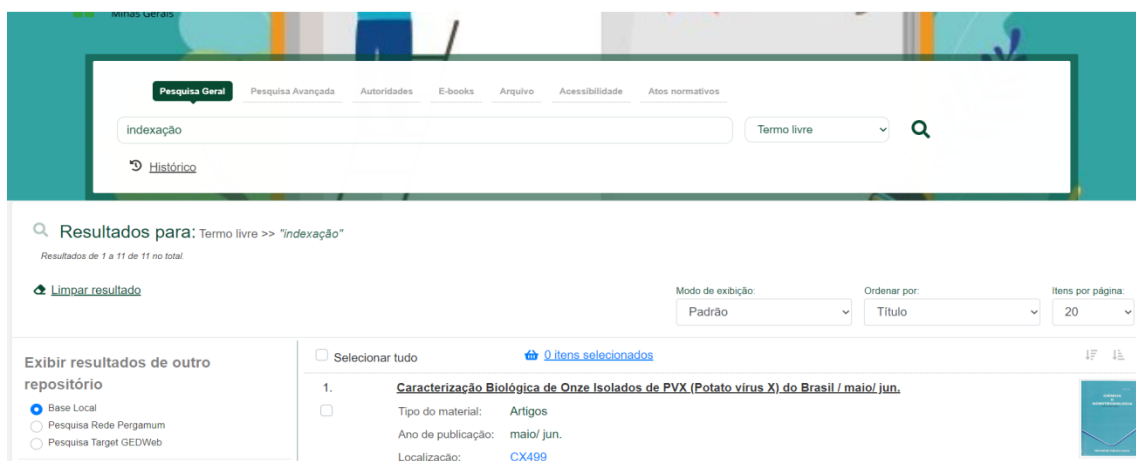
Minas Gerais

Pesquisa Geral | Pesquisa Avançada | Autoridades | E-books | Arquivo | Acessibilidade | Atos normativos

indexação

Termo livre

Histórico

Resultados para: Termo livre >> "indexação"

Resultados de 1 a 11 de 11 no total.

Limpar resultado

Modo de exibição: Padrão

Ordenar por: Título

Itens por página: 20

Exibir resultados de outro repositório

Base Local
Pesquisa Rede Pergamum
Pesquisa Target GEDWeb

Selecionar tudo

0 itens selecionados

1. Caracterização Biológica de Onze Isolados de PVX (Potato vírus X) do Brasil / maio/ jun.

Tipo do material: Artigos

Ano de publicação: maio/ jun.

Localização: CX499